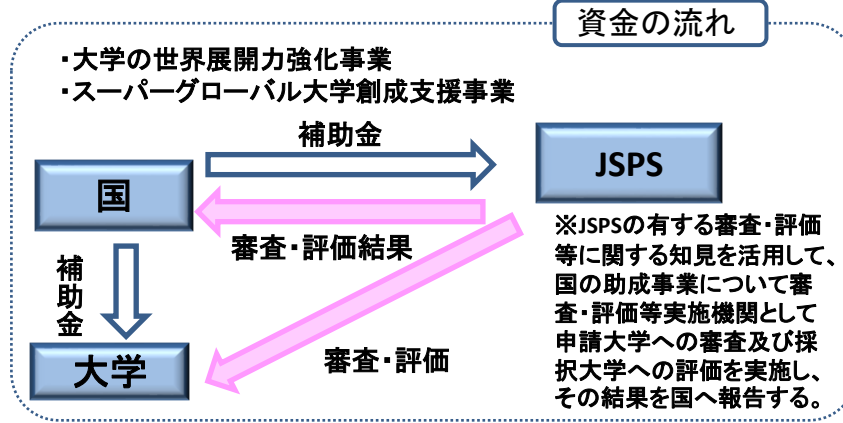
資金の流れ

・大学の世界展開力強化事業
・スーパーグローバル大学創成支援事業

補助金

国

JSPS

審査・評価結果

※JSPSの有する審査・評価等に関する知見を活用して、国の助成事業について審査・評価等実施機関として申請大学への審査及び採択大学への評価を実施し、その結果を国へ報告する。

補助金

大学

審査・評価